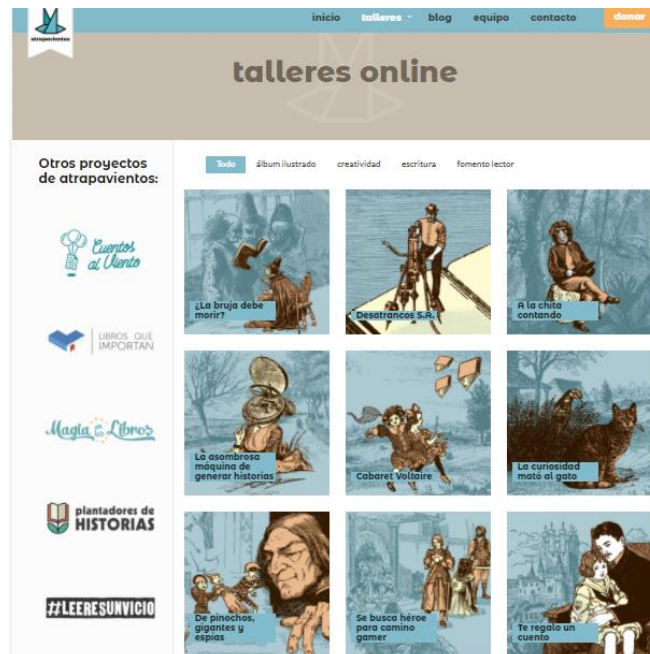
atrapavientos

inicio talleres blog equipo contacto donar

talleres online

Otros proyectos de atrapavientos:

Cuentos al Viento

LIBROS QUE IMPORTAN

Magia de los Libros

plantadores de HISTORIAS

#LEERESUNVICIO

Todo álbum ilustrado creatividad escritura fomento lector

¿La bruja debe morir?

Desatrancos S.A.

A la chita contando

La asombrosa máquina de generar historias

Cabaret Voltaire

La curiosidad mató al gato

De pinochos, gigantes y espías

Se busca héroe para camino gamer

Te regalo un cuento